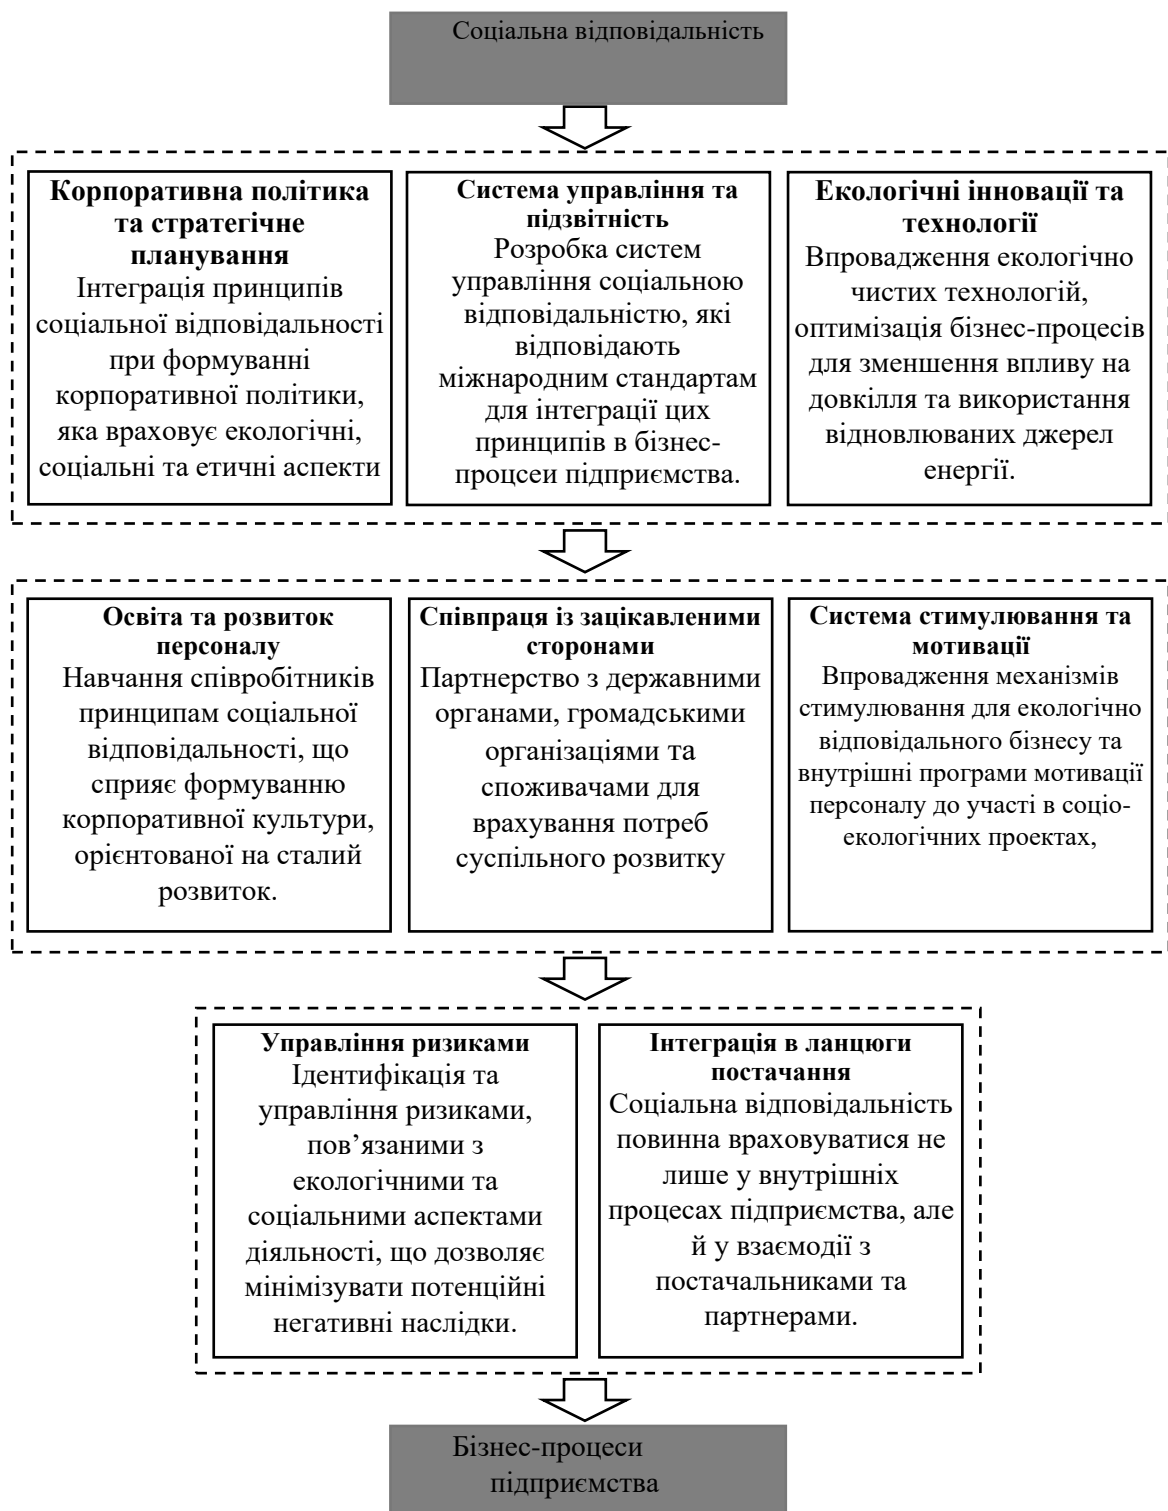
Соціальна відповідальність

**Корпоративна політика та стратегічне планування**
Інтеграція принципів соціальної відповідальності при формуванні корпоративної політики, яка враховує екологічні, соціальні та етичні аспекти

**Система управління та підзвітність**
Розробка систем управління соціальною відповідальністю, які відповідають міжнародним стандартам для інтеграції цих принципів в бізнес-процеси підприємства.

**Екологічні інновації та технології**
Впровадження екологічно чистих технологій, оптимізація бізнес-процесів для зменшення впливу на довкілля та використання відновлюваних джерел енергії.

**Освіта та розвиток персоналу**
Навчання співробітників принципам соціальної відповідальності, що сприяє формуванню корпоративної культури, орієнтованої на сталий розвиток.

**Співпраця із зацікавленими сторонами**
Партнерство з державними органами, громадськими організаціями та споживачами для врахування потреб суспільного розвитку

**Система стимулювання та мотивації**
Впровадження механізмів стимулювання для екологічно відповідального бізнесу та внутрішні програми мотивації персоналу до участі в соціо-екологічних проектах,

**Управління ризиками**
Ідентифікація та управління ризиками, пов’язаними з екологічними та соціальними аспектами діяльності, що дозволяє мінімізувати потенційні негативні наслідки.

**Інтеграція в ланцюги постачання**
Соціальна відповідальність повинна враховуватися не лише у внутрішніх процесах підприємства, але й у взаємодії з постачальниками та партнерами.

Бізнес-процеси підприємства